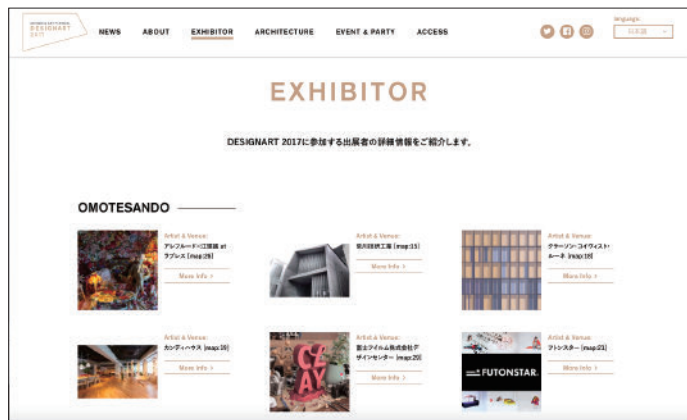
DESIGNART 2017

NEWS ABOUT EXHIBITOR ARCHITECTURE EVENT & PARTY ACCESS

language
日本語

EXHIBITOR

DESIGNART 2017に参加する出展者の詳細情報をご紹介します。

OMOTESANDO

Artist & Venue:
アレフルード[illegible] at ラブレス [map:29]
More Info >

Artist & Venue:
寺田倉庫工業 [map:15]
More Info >

Artist & Venue:
グラーソン・コイヴィスト・ルーネ [map:19]
More Info >

Artist & Venue:
カンディハウス [map:20]
More Info >

Artist & Venue:
富士フイルム株式会社デザインセンター [map:22]
More Info >

Artist & Venue:
フトンスター [map:21]
More Info >

FUTONSTAR.